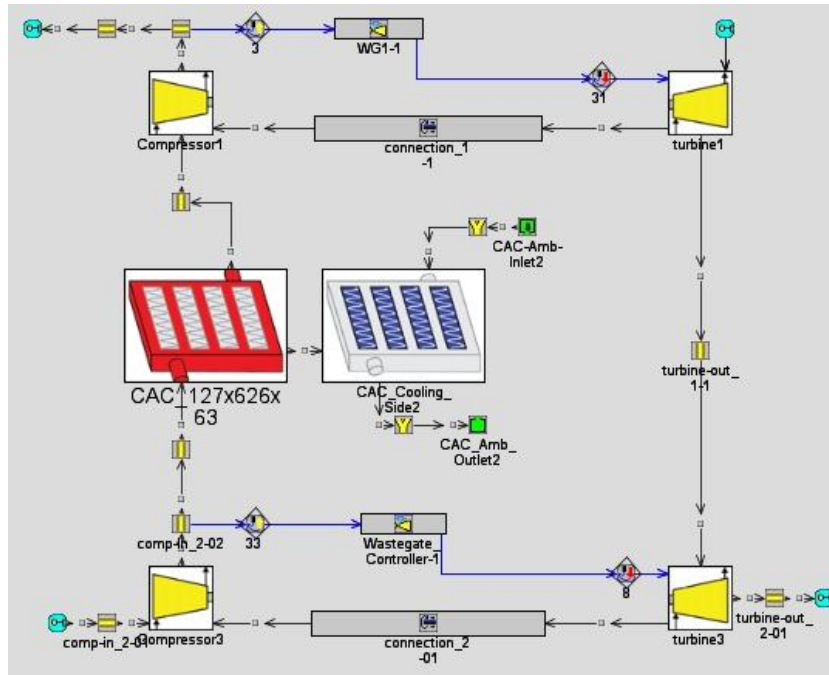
3

WG1-1

31

Compressor1

connection_1-1

turbine1

CAC-Amb-Inlet2

CAC_127x626x63

CAC_Cooling_Side2

turbine-out_1-1

CAC_Amb_Outlet2

comp-in_2-02

33

Wastegate Controller-1

8

comp-in_2-01

Compressor3

connection_2-01

turbine3

turbine-out_2-01